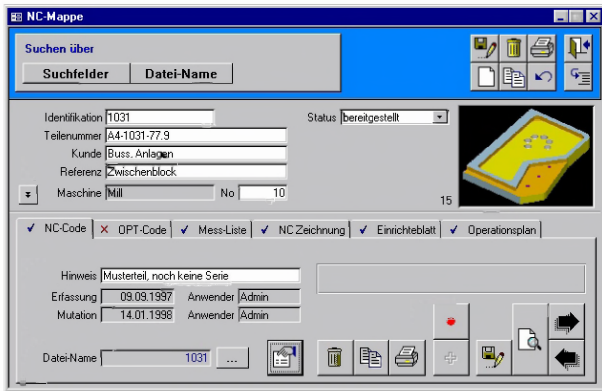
NC-Mappe

Suchen über

Suchfelder

Datei-Name

Identifikation 1031

Teilenummer A4-1031-77.9

Kunde Buss. Anlagen

Referenz Zwischenblock

Maschine Mill

No 10

Status bereitgestellt

15

✓ NC-Code

✗ OPT-Code

✓ Mess-Liste

✓ NC Zeichnung

✓ Einrichteblatt

✓ Operationsplan

Hinweis Musterteil, noch keine Serie

Erfassung 09.09.1997

Anwender Admin

Mutation 14.01.1998

Anwender Admin

Datei-Name 1031

...